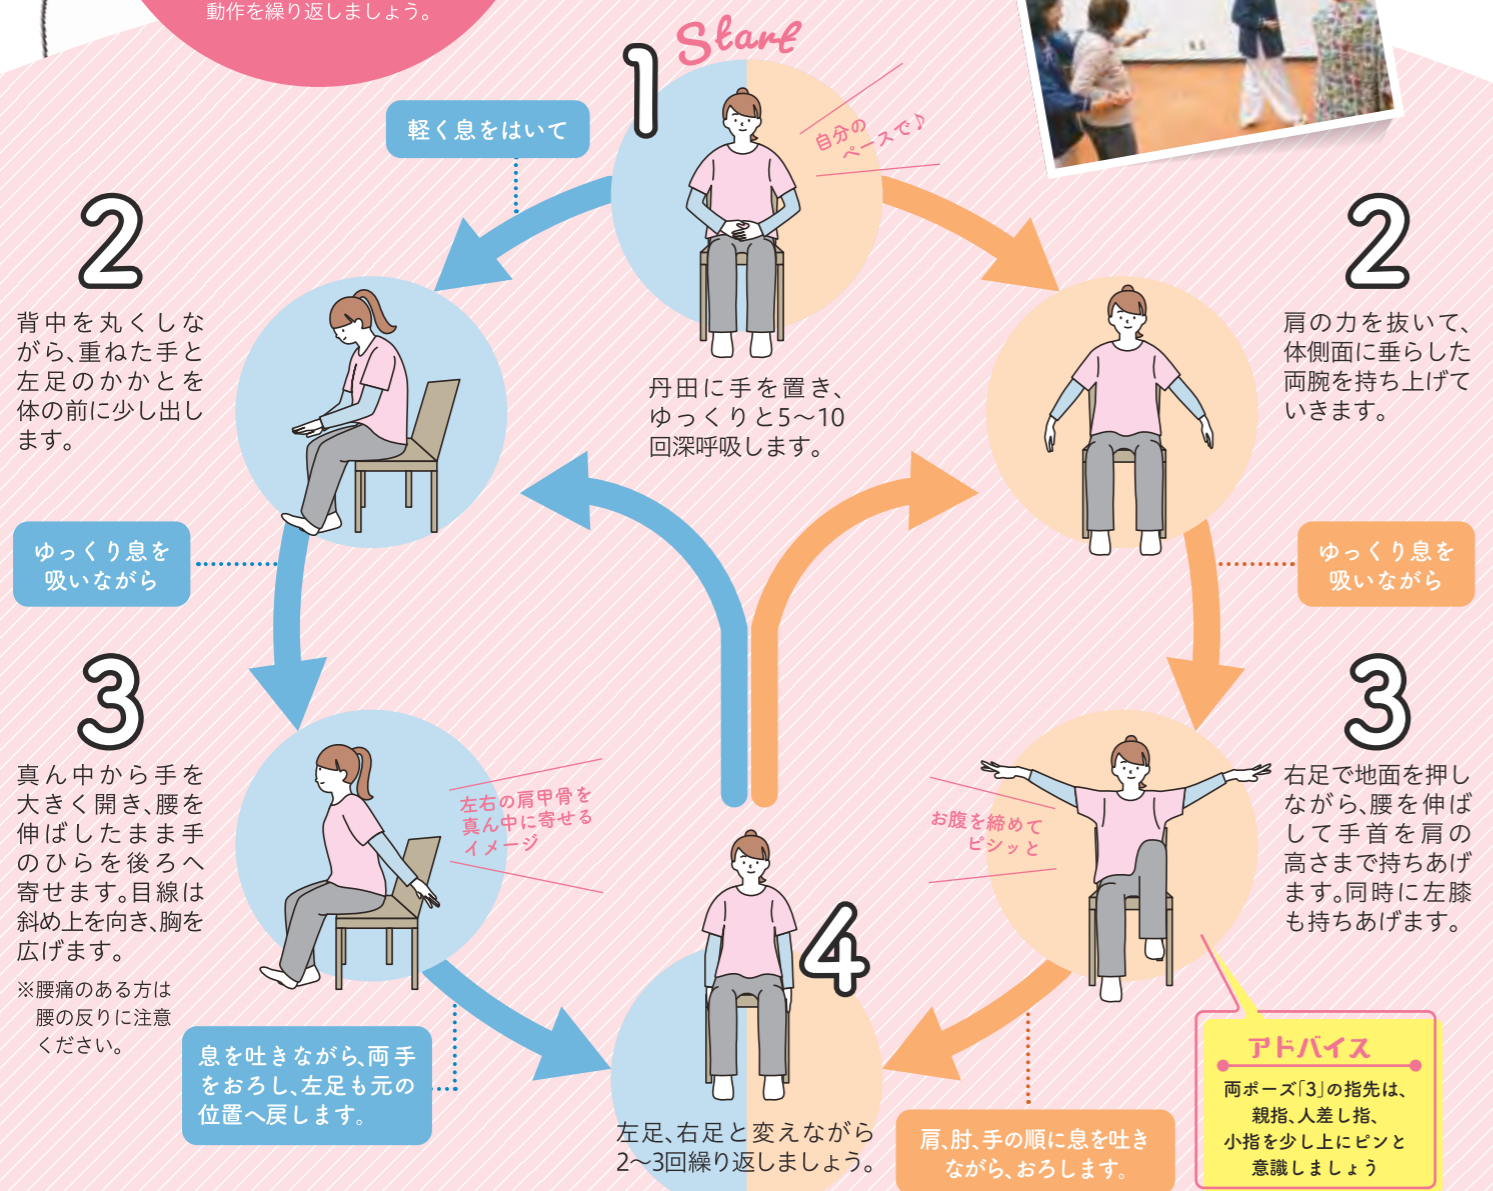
動作を繰り返しましょう。

Start

1

自分のペースで♪

丹田に手を置き、ゆっくりと5～10回深呼吸します。

軽く息をはいて

2

背中を丸くしながら、重ねた手と左足のかかとを体の前に少し出します。

ゆっくり息を吸いながら

3

真ん中から手を大きく開き、腰を伸ばしたまま手のひらを後ろへ寄せます。目線は斜め上を向き、胸を広げます。

※腰痛のある方は腰の反りに注意ください。

左右の肩甲骨を真ん中に寄せるイメージ

息を吐きながら、両手をおろし、左足も元の位置へ戻します。

2

肩の力を抜いて、体側面に垂らした両腕を持ち上げていきます。

ゆっくり息を吸いながら

3

右足で地面を押しながら、腰を伸ばして手首を肩の高さまで持ちあげます。同時に左膝も持ちあげます。

お腹を締めてピシッと

4

左足、右足と変えながら2～3回繰り返しましょう。

肩、肘、手の順に息を吐きながら、おろします。

アドバイス

両ポーズ「3」の指先は、親指、人差し指、小指を少し上にピンと意識しましょう